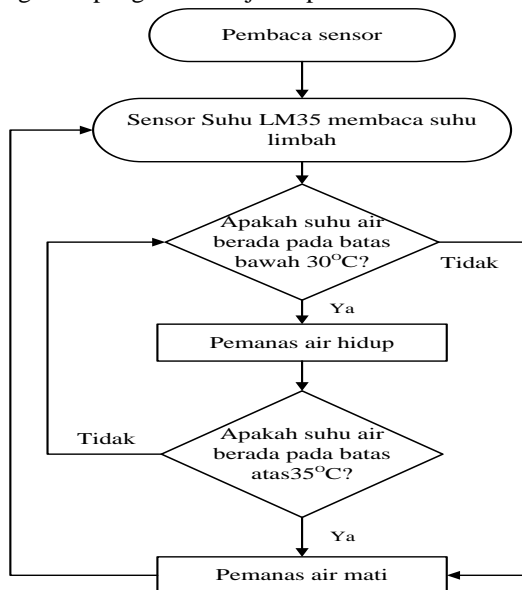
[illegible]

Pembaca sensor

Sensor Suhu LM35 membaca suhu limbah

Apakah suhu air berada pada batas bawah 30$^{o}$C?

Tidak

Ya

Pemanas air hidup

Tidak

Apakah suhu air berada pada batas atas35$^{o}$C?

Ya

Pemanas air mati